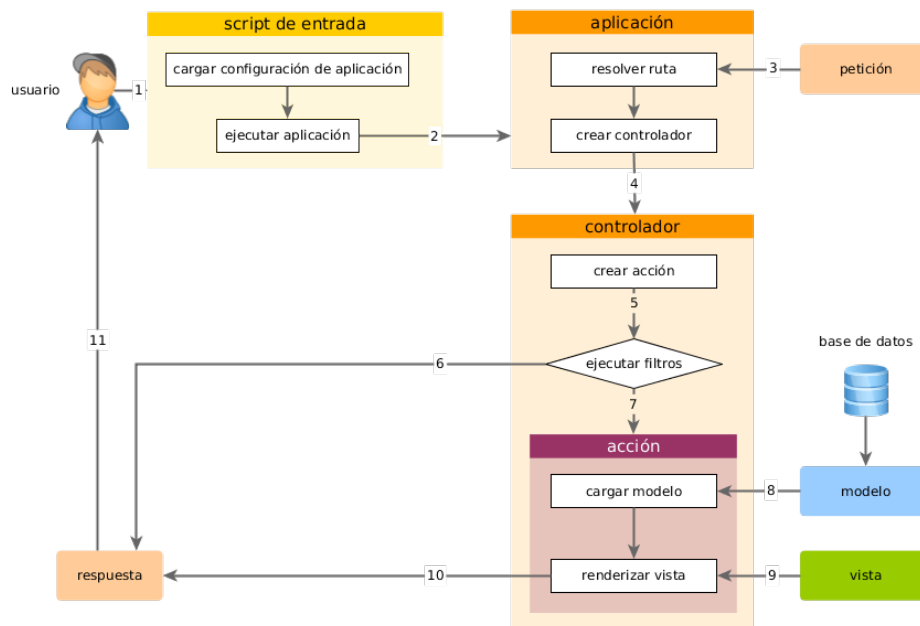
usuario

1

script de entrada

cargar configuración de aplicación

ejecutar aplicación

2

aplicación

resolver ruta

3

petición

crear controlador

4

controlador

crear acción

5

11

6

ejecutar filtros

base de datos

7

acción

cargar modelo

8

modelo

respuesta

10

renderizar vista

9

vista